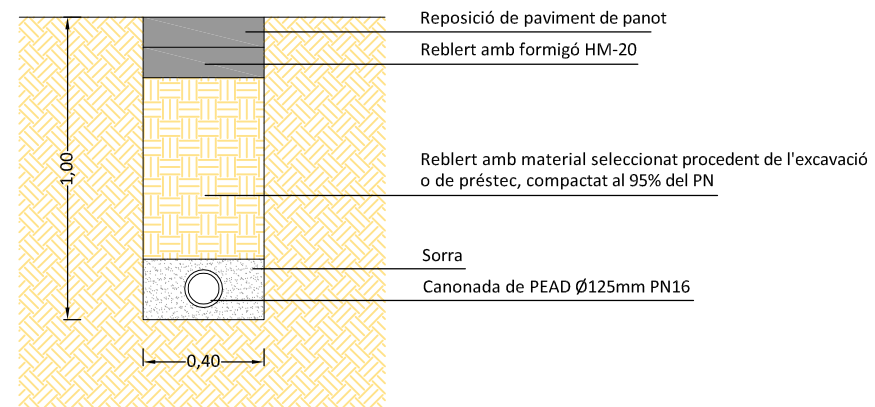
Reposició de paviment de panot

Reblert amb formigó HM-20

Reblert amb material seleccionat procedent de l'excavació o de préstec, compactat al 95% del PN

Sorra

Canonada de PEAD Ø125mm PN16

1,00

0,40